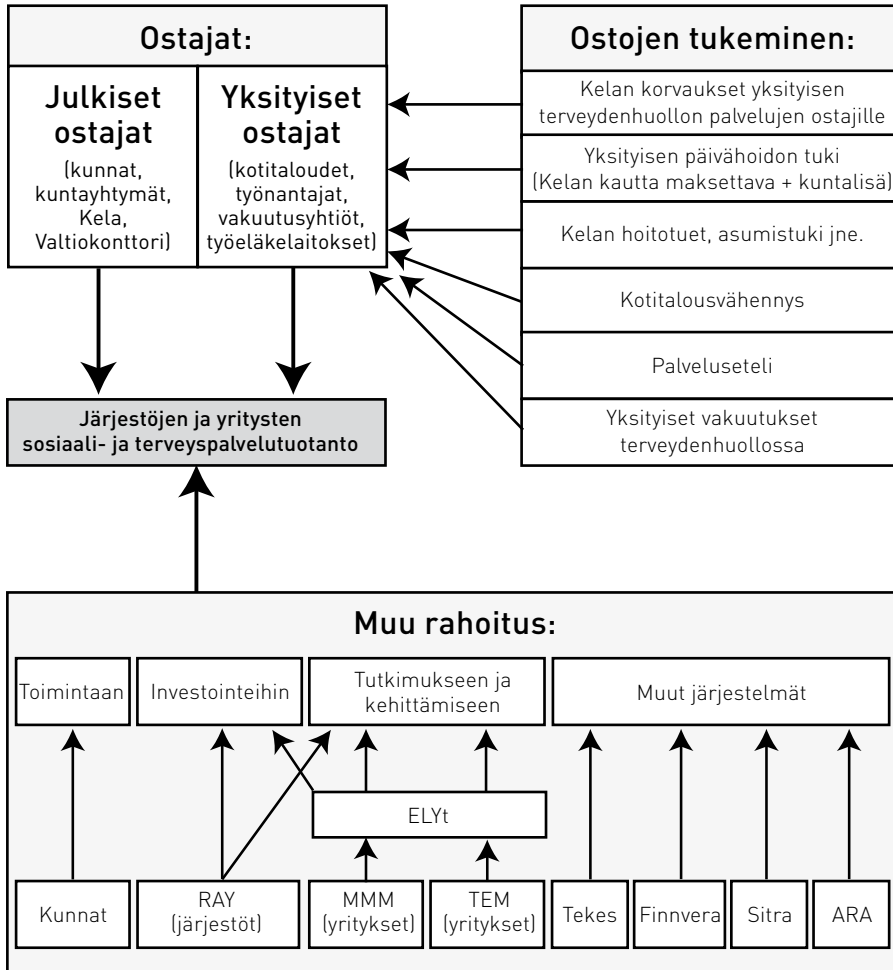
Ostajat:

Julkiset ostajat
(kunnat, kuntayhtymät, Kela, Valtiokonttori)

Yksityiset ostajat
(kotitaloudet, työnantajat, vakuutusyhtiöt, työeläkelaitokset)

Ostojen tukeminen:

Kelan korvaukset yksityisen terveydenhuollon palvelujen ostajille

Yksityisen päivähoidon tuki (Kelan kautta maksettava + kuntalisä)

Kelan hoitotuet, asumistuki jne.

Kotitalousvähennys

Palveluseteli

Yksityiset vakuutukset terveydenhuollossa

Järjestöjen ja yritysten sosiaali- ja terveyspalvelutuotanto

Muu rahoitus:

Toimintaan

Investointeihin

Tutkimukseen ja kehittämiseen

Muut järjestelmät

ELYt

Kunnat

RAY (järjestöt)

MMM (yritykset)

TEM (yritykset)

Tekes

Finnvera

Sitra

ARA